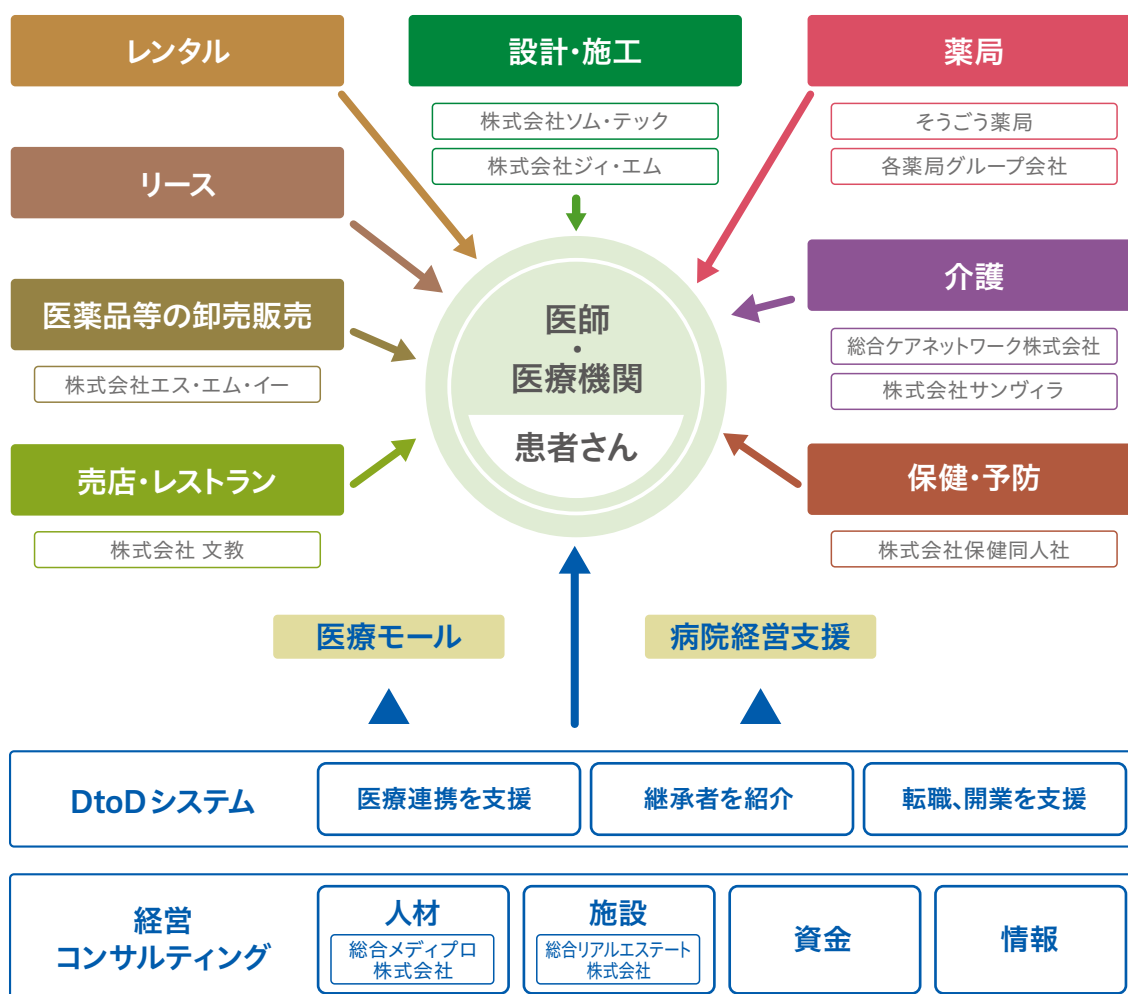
レンタル

設計・施工

株式会社ソム・テック

株式会社ジィ・エム

薬局

そうごう薬局

各薬局グループ会社

リース

介護

総合ケアネットワーク株式会社

株式会社サンヴィラ

医薬品等の卸売販売

株式会社エス・エム・イー

医師
・
医療機関

患者さん

売店・レストラン

株式会社 文教

保健・予防

株式会社保健同人社

医療モール

病院経営支援

DtoDシステム

医療連携を支援

継承者を紹介

転職、開業を支援

経営
コンサルティング

人材

総合メディプロ
株式会社

施設

総合リアルエステート
株式会社

資金

情報